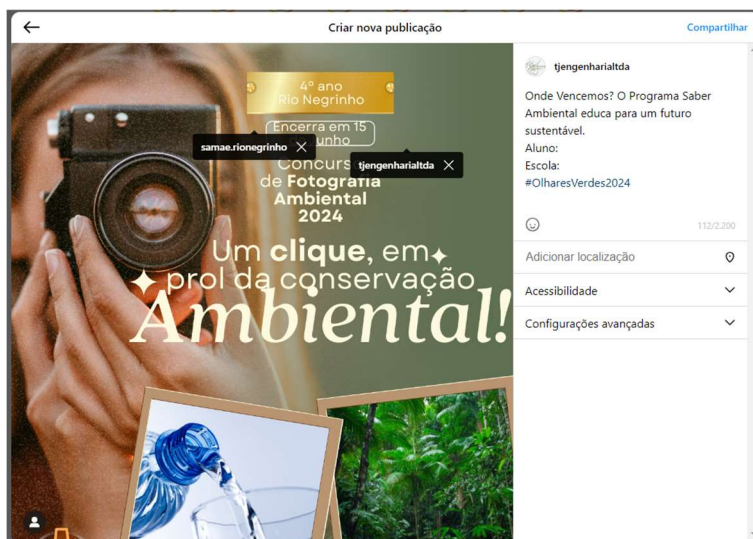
Criar nova publicação

Compartilhar

4º ano
Rio Negrinho

Encerra em 15
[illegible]unho

samae.rionegrinho

Concurs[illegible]
de Fotografia
Ambiental
2024

tjengenharialtda

Um clique, em
prol da conservação
Ambiental!

tjengenharialtda

Onde Vencemos? O Programa Saber Ambiental educa para um futuro sustentável.
Aluno:
Escola:
#OlharesVerdes2024

112/2.200

Adicionar localização

Acessibilidade

Configurações avançadas